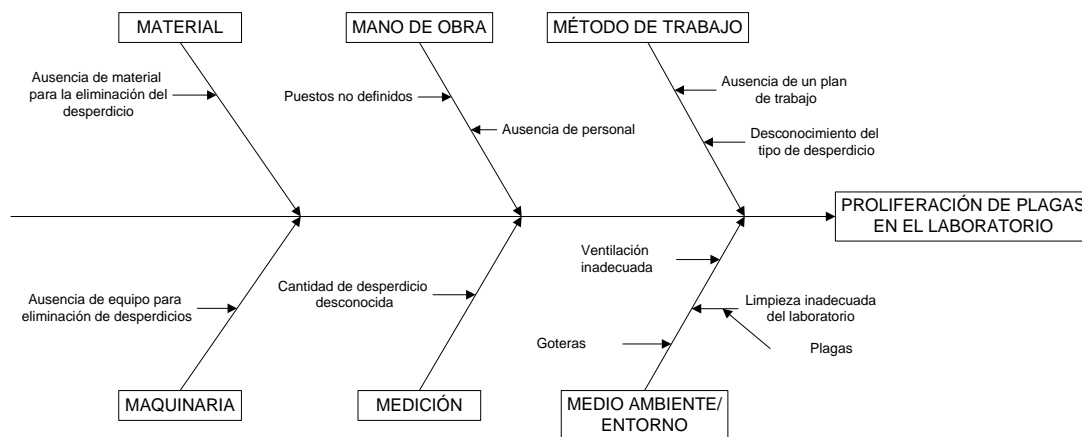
MATERIAL

Ausencia de material para la eliminación del desperdicio

MANO DE OBRA

Puestos no definidos

Ausencia de personal

MÉTODO DE TRABAJO

Ausencia de un plan de trabajo

Desconocimiento del tipo de desperdicio

PROLIFERACIÓN DE PLAGAS EN EL LABORATORIO

Ausencia de equipo para eliminación de desperdicios

MAQUINARIA

Cantidad de desperdicio desconocida

MEDICIÓN

Ventilación inadecuada

Limpieza inadecuada del laboratorio

Goteras

Plagas

MEDIO AMBIENTE/ ENTORNO